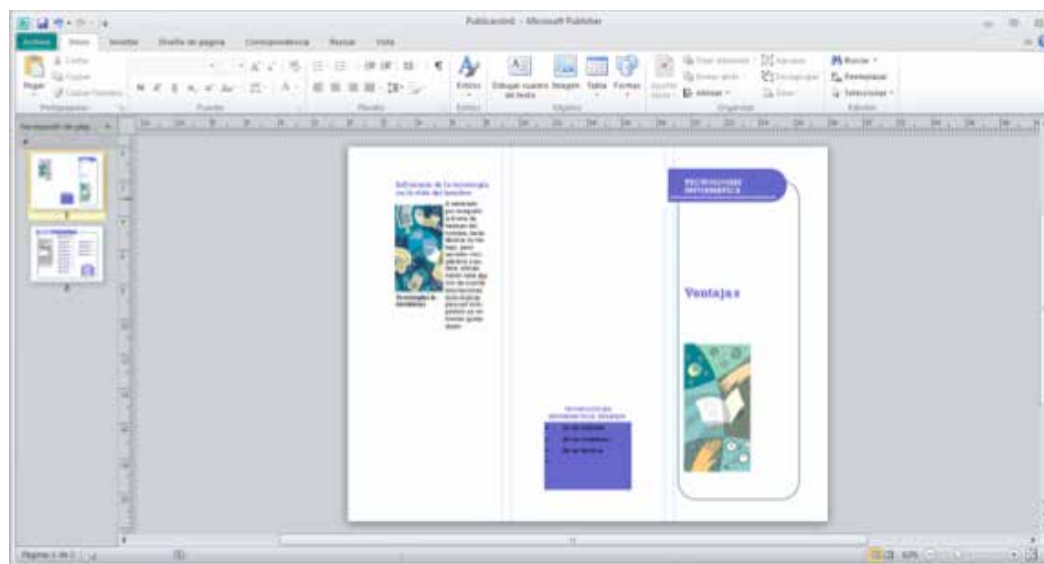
Publicación1 - Microsoft Publisher

Archivo Inicio Insertar Diseño de página Correspondencia Revisar Vista

Pegar Cortar Copiar Copiar formato Portapapeles Fuente Párrafo Estilos Estilos Dibujar cuadro de texto Imagen Tabla Formas Objetos Organizar Buscar Reemplazar Seleccionar Edición

Navegación de pág.

1 2

Influencia de la tecnología en la vida del hombre

Tecnologías de

TECNOLOGÍAS INFORMÁTICA

Ventajas

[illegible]

Página 1 de 2